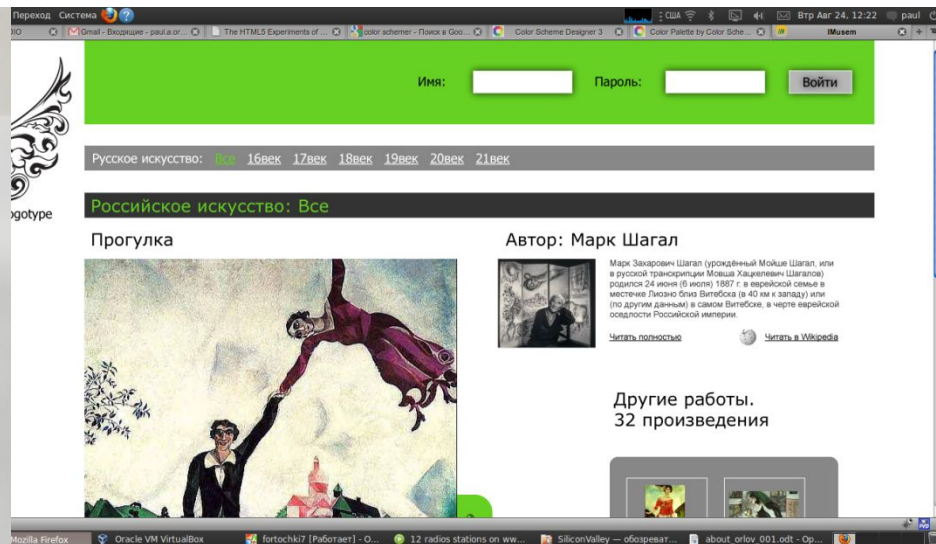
Переход Система США Втр Авг 24, 12:22 paul

Gmail - Входящие - paul.a.or... The HTML5 Experiments of ... color schemer - Поиск в Goo... Color Scheme Designer 3 Color Palette by Color Sche... IMusem

Имя: Пароль: Войти

ogotype

Русское искусство: Все 16век 17век 18век 19век 20век 21век

Российское искусство: Все

Прогулка

Автор: Марк Шагал

Марк Захарович Шагал (урождённый Мойше Шагал, или в русской транскрипции Мовша Хацкелевич Шагалов) родился 24 июня (6 июля) 1887 г. в еврейской семье в местечке Лиозно близ Витебска (в 40 км к западу) или (по другим данным) в самом Витебске, в черте еврейской оседлости Российской империи.

Читать полностью

Читать в Wikipedia

Другие работы.
32 произведения

Mozilla Firefox Oracle VM VirtualBox fortochki7 [Работает] - O... 12 radios stations on ww... SiliconValley — обозреват... about_orlov_001.odt - Op...